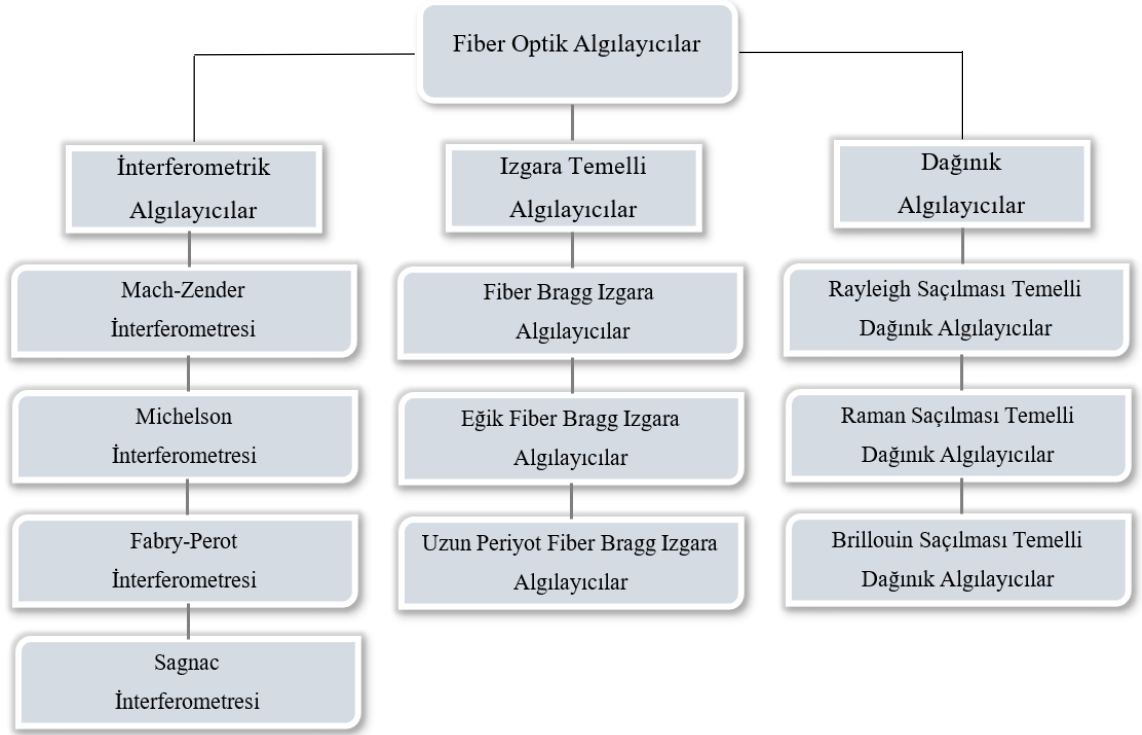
Fiber Optik Algılayıcılar

İnterferometrik Algılayıcılar

Mach-Zender İnterferometresi

Michelson İnterferometresi

Fabry-Perot İnterferometresi

Sagnac İnterferometresi

Izgara Temelli Algılayıcılar

Fiber Bragg Izgara Algılayıcılar

Eğik Fiber Bragg Izgara Algılayıcılar

Uzun Periyot Fiber Bragg Izgara Algılayıcılar

Dağınık Algılayıcılar

Rayleigh Saçılması Temelli Dağınık Algılayıcılar

Raman Saçılması Temelli Dağınık Algılayıcılar

Brillouin Saçılması Temelli Dağınık Algılayıcılar